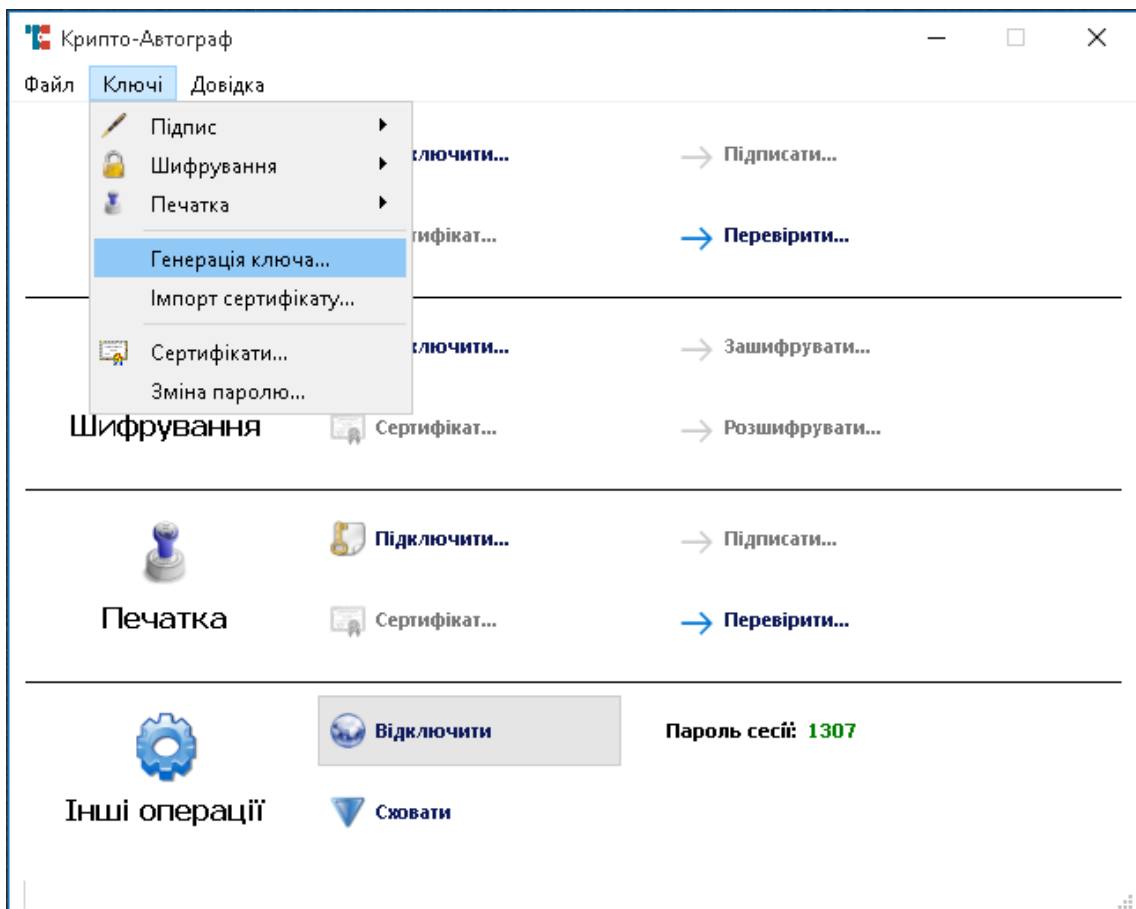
Крипто-Автограф

Файл Ключі Довідка

Підпис
Шифрування
Печатка
Генерація ключа...
Імпорт сертифікату...
Сертифікати...
Зміна паролю...

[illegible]ключити...
Підписати...
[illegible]тифікат...
Перевірити...

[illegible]ключити...
Зашифрувати...
Шифрування
Сертифікат...
Розшифрувати...

Підключити...
Підписати...
Печатка
Сертифікат...
Перевірити...

Відключити
Пароль сесії: 1307
Інші операції
Сховати